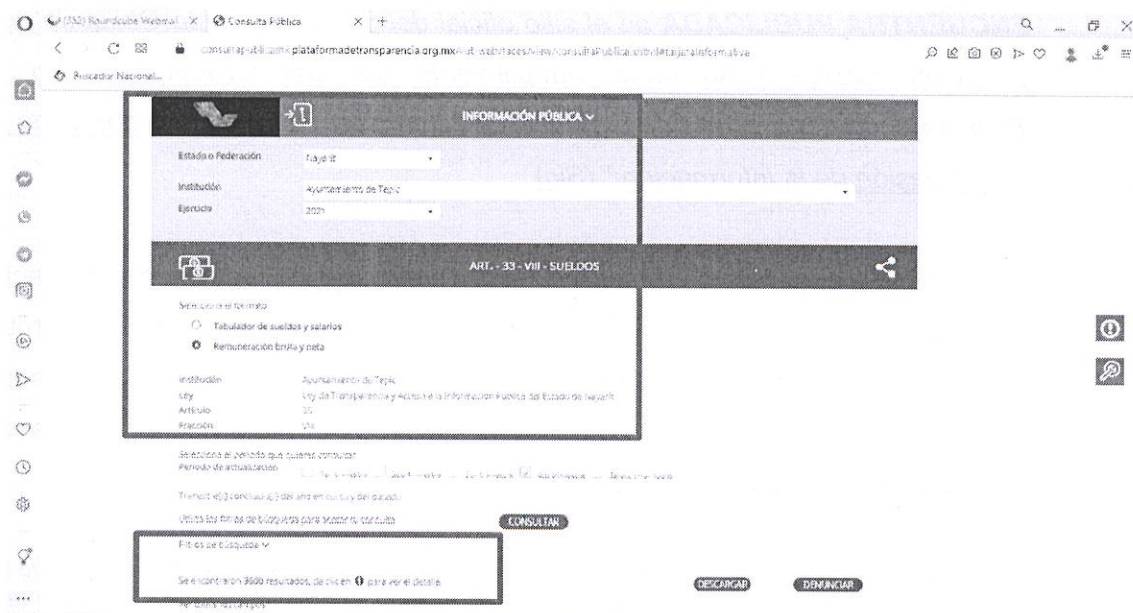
(352) Roundcube Webmail × Consulta Pública × +

consultapublicamx.plataformadetransparencia.org.mx/vut-web/faces/view/consultaPublica.xhtml#tarjetaInformativa

Buscador Nacional...

INFORMACIÓN PÚBLICA

Estado o Federación Nayarit

Institución Ayuntamiento de Tepic

Ejercicio 2021

ART. - 33 - VIII - SUELDOS

Selecciona el formato

Tabulador de sueldos y salarios

Remuneración bruta y neta

Institución Ayuntamiento de Tepic

Ley Ley de Transparencia y Acceso a la Información Pública del Estado de Nayarit

Artículo 33

Fracción VIII

Selecciona el periodo que quieres consultar

Periodo de actualización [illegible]

Trimestre(s) concluido(s) del año en curso y del pasado

Utiliza los filtros de búsqueda para acotar tu consulta

CONSULTAR

Filtros de búsqueda

Se encontraron 3600 resultados, da clic en para ver el detalle.

DESCARGAR

DENUNCIAR